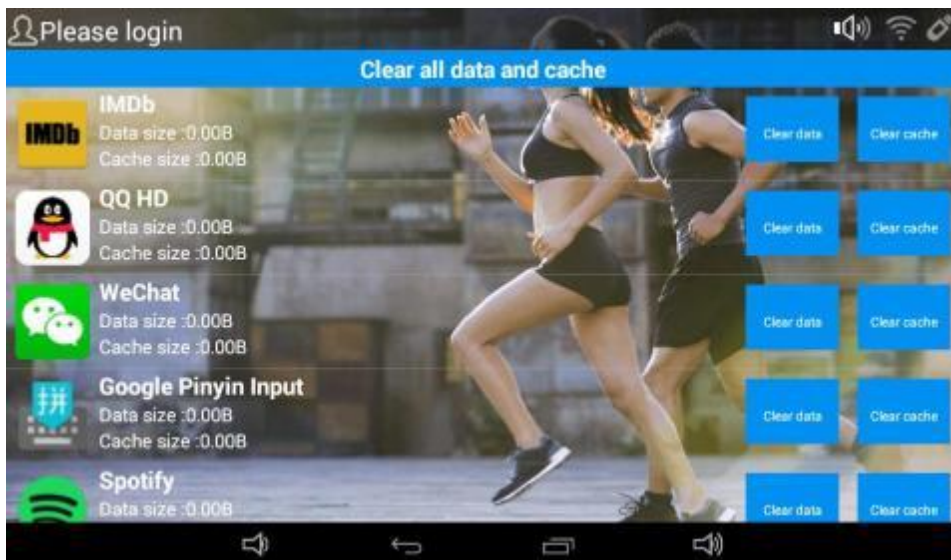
Please login

Clear all data and cache

IMDb
IMDb
Data size :0.00B
Cache size :0.00B
Clear data
Clear cache

QQ HD
Data size :0.00B
Cache size :0.00B
Clear data
Clear cache

WeChat
Data size :0.00B
Cache size :0.00B
Clear data
Clear cache

拼
Google Pinyin Input
Data size :0.00B
Cache size :0.00B
Clear data
Clear cache

Spotify
Data size :0.00B
Clear data
Clear cache